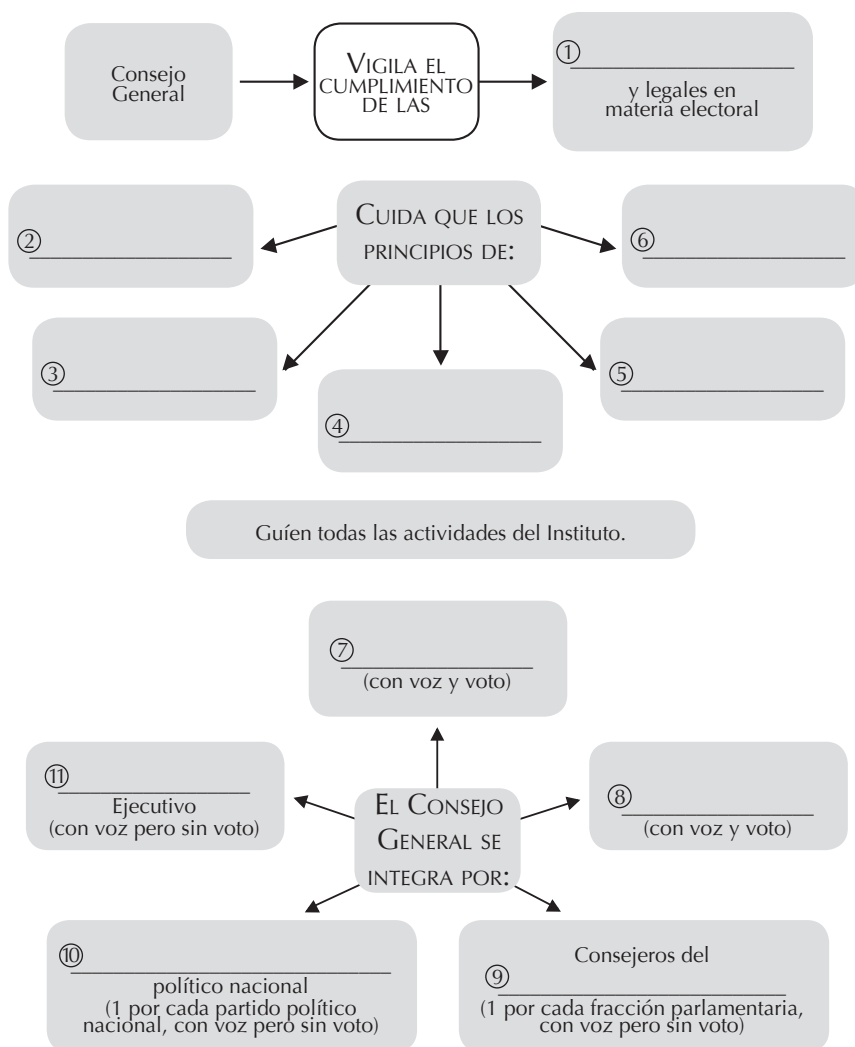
Consejo General

VIGILA EL CUMPLIMIENTO DE LAS

① ________________ y legales en materia electoral

CUIDA QUE LOS PRINCIPIOS DE:

② ________________

⑥ ________________

③ ________________

④ ________________

⑤ ________________

Guíen todas las actividades del Instituto.

⑦ ________________ (con voz y voto)

⑪ ________________ Ejecutivo (con voz pero sin voto)

EL CONSEJO GENERAL SE INTEGRA POR:

⑧ ________________ (con voz y voto)

⑩ ________________ político nacional (1 por cada partido político nacional, con voz pero sin voto)

Consejeros del ⑨ ________________ (1 por cada fracción parlamentaria, con voz pero sin voto)